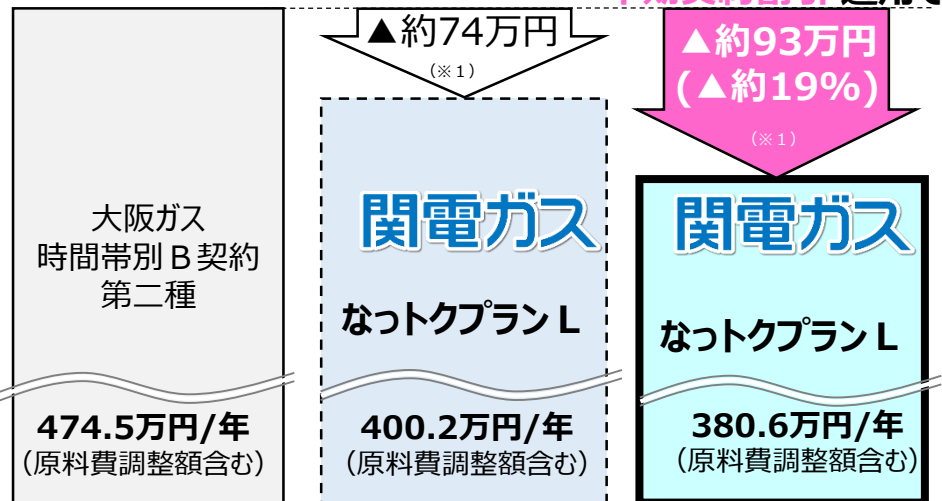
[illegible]

▲約74万円
（※1）

▲約93万円
（▲約19%）
（※1）

大阪ガス
時間帯別Ｂ契約
第二種

474.5万円/年
（原料費調整額含む）

関電ガス
なっトクプランＬ

400.2万円/年
（原料費調整額含む）

関電ガス
なっトクプランＬ

380.6万円/年
（原料費調整額含む）